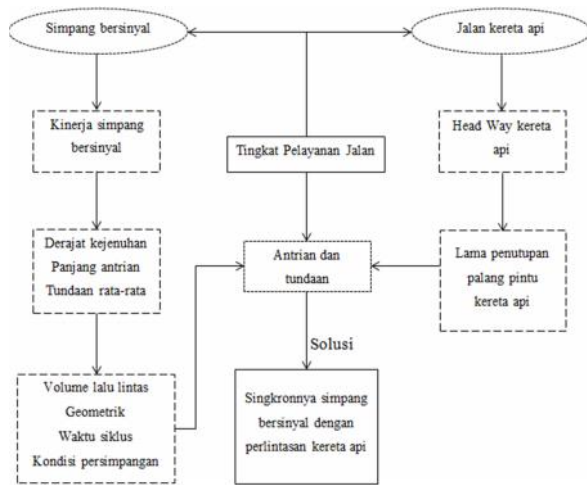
Simpang bersinyal

Jalan kereta api

Kinerja simpang bersinyal

Tingkat Pelayanan Jalan

Head Way kereta api

Derajat kejenuhan
Panjang antrian
Tundaan rata-rata

Antrian dan tundaan

Lama penutupan palang pintu kereta api

Solusi

Volume lalu lintas
Geometrik
Waktu siklus
Kondisi persimpangan

Singkronnya simpang bersinyal dengan perlintasan kereta api